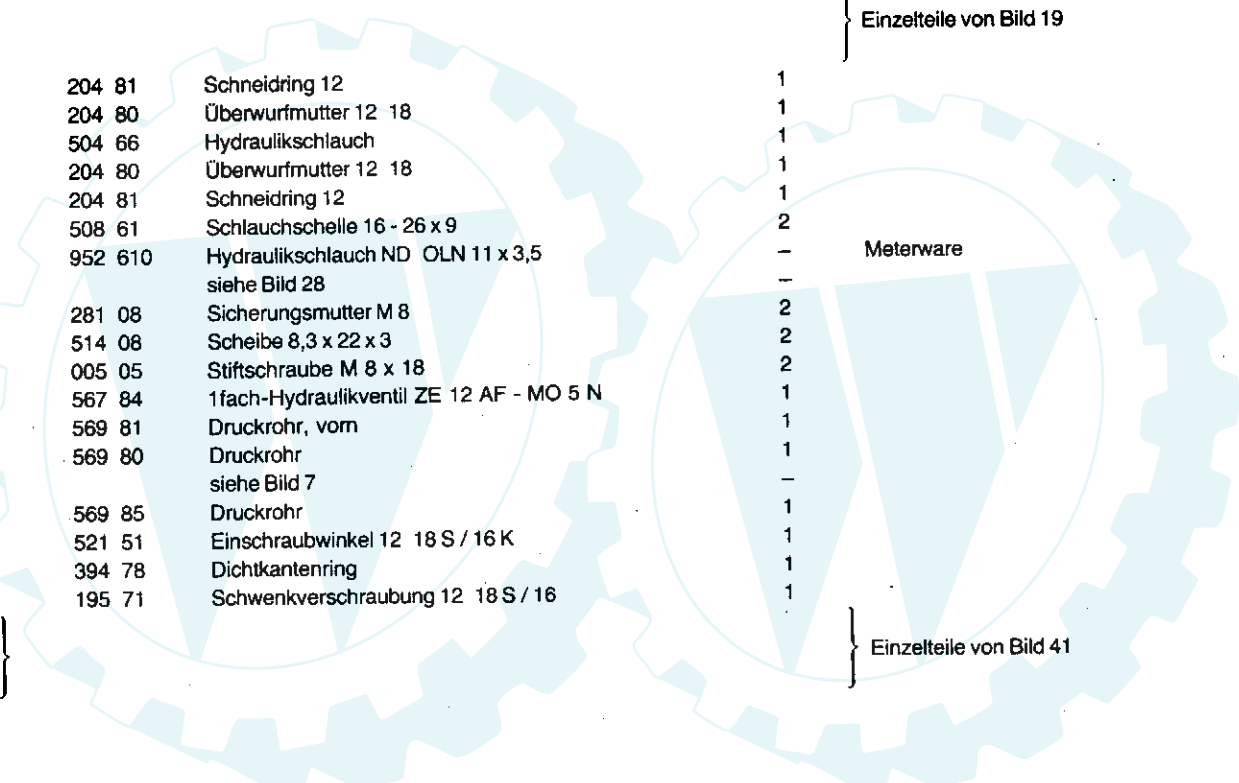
Einzelteile von Bild 19

| | | | |
|---|---|---|---|
| 204 81 | Schneidring 12 | 1 | |
| 204 80 | Überwurfmutter 12 18 | 1 | |
| 504 66 | Hydraulikschlauch | 1 | |
| 204 80 | Überwurfmutter 12 18 | 1 | |
| 204 81 | Schneidring 12 | 1 | |
| 508 61 | Schlauchschelle 16 - 26 x 9 | 2 | |
| 952 610 | Hydraulikschlauch ND OLN 11 x 3,5 | – | Meterware |
| | siehe Bild 28 | – | |
| 281 08 | Sicherungsmutter M 8 | 2 | |
| 514 08 | Scheibe 8,3 x 22 x 3 | 2 | |
| 005 05 | Stiftschraube M 8 x 18 | 2 | |
| 567 84 | 1fach-Hydraulikventil ZE 12 AF - MO 5 N | 1 | |
| 569 81 | Druckrohr, vorn | 1 | |
| 569 80 | Druckrohr | 1 | |
| | siehe Bild 7 | – | |
| 569 85 | Druckrohr | 1 | |
| 521 51 | Einschraubwinkel 12 18 S / 16 K | 1 | |
| 394 78 | Dichtkantenring | 1 | |
| 195 71 | Schwenkverschraubung 12 18 S / 16 | 1 | |

Einzelteile von Bild 41